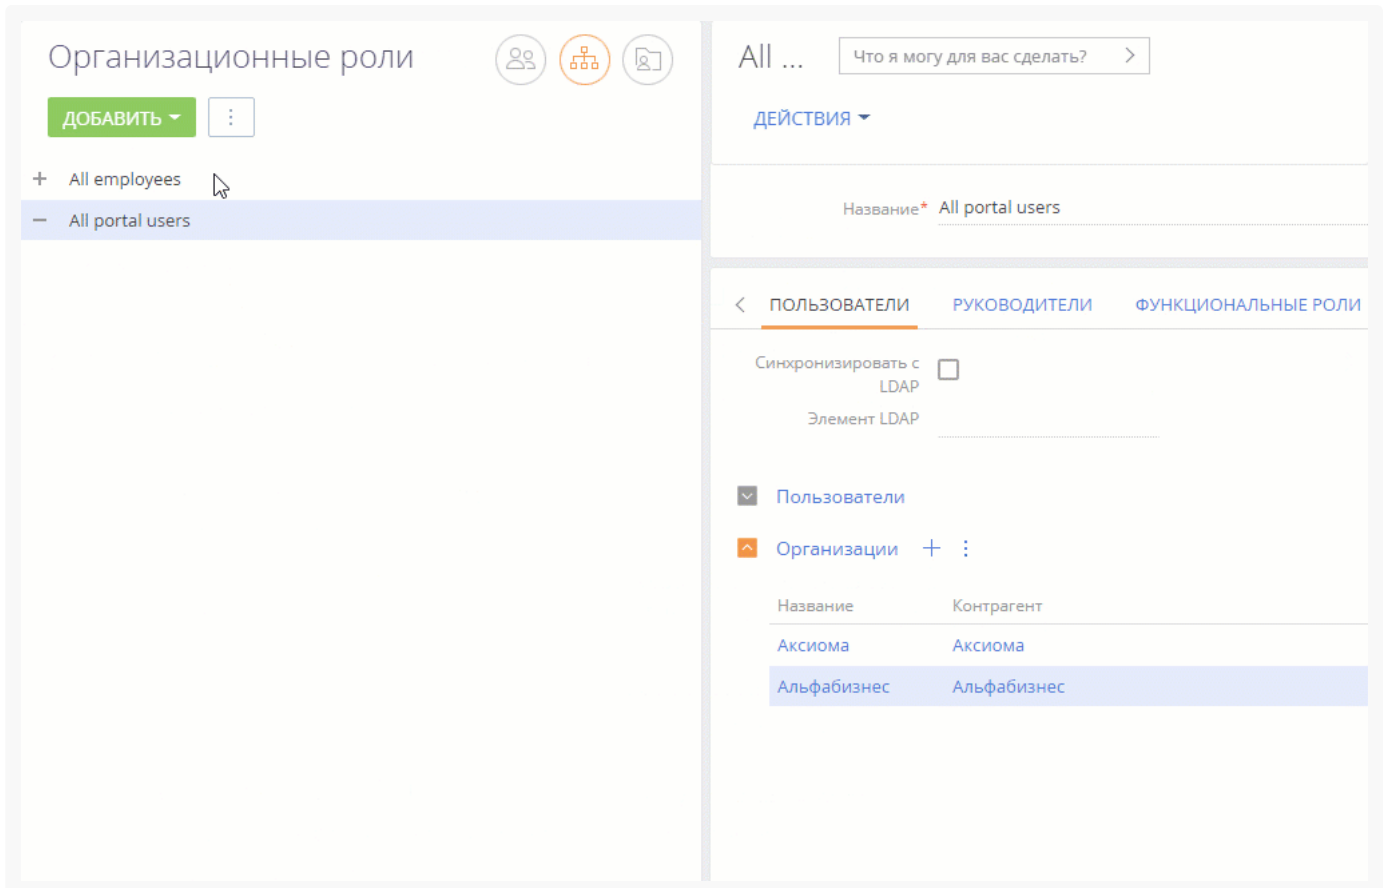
Организационные роли

ДОБАВИТЬ

+ All employees

− All portal users

All ...

Что я могу для вас сделать?

ДЕЙСТВИЯ

Название* All portal users

ПОЛЬЗОВАТЕЛИ РУКОВОДИТЕЛИ ФУНКЦИОНАЛЬНЫЕ РОЛИ

Синхронизировать с LDAP

Элемент LDAP

Пользователи

Организации

| Название | Контрагент |
|---|---|
| Аксиома | Аксиома |
| Альфабизнес | Альфабизнес |